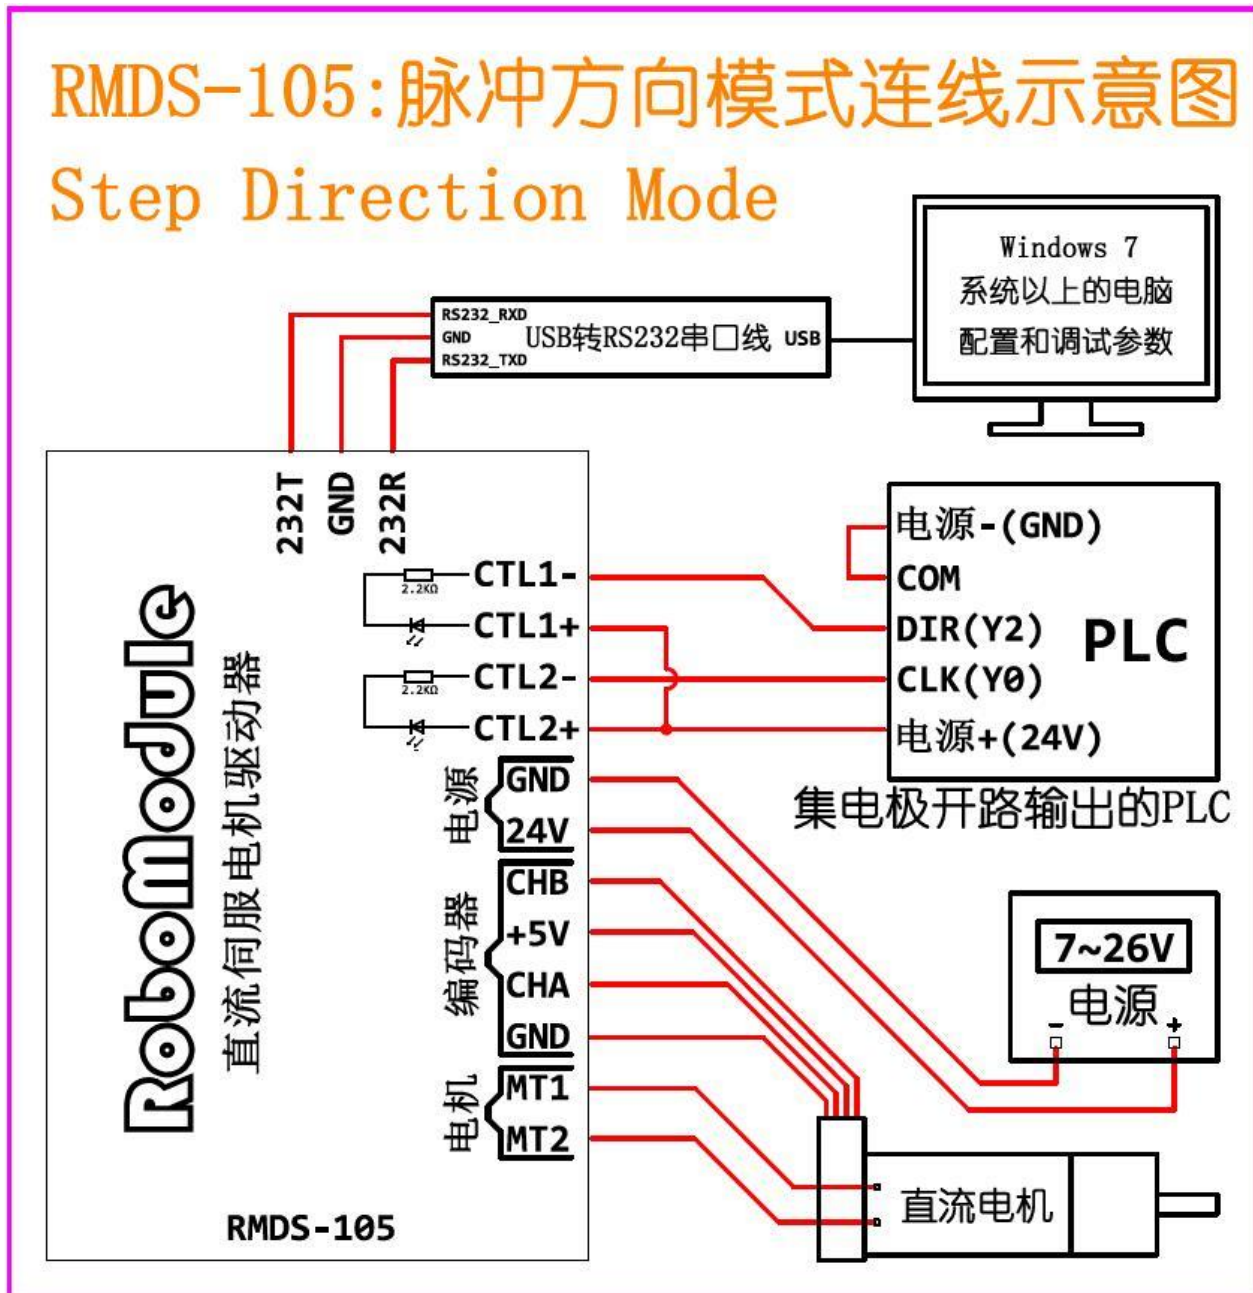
RMDS-105:脉冲方向模式连线示意图
Step Direction Mode

Windows 7
系统以上的电脑
配置和调试参数

RS232_RXD
GND
RS232_TXD
USB转RS232串口线
USB

232T
GND
232R

RoboModule
直流伺服电机驱动器

2.2KΩ
CTL1-
CTL1+
2.2KΩ
CTL2-
CTL2+

电源-(GND)
COM
DIR(Y2)
CLK(Y0)
电源+(24V)
PLC
集电极开路输出的PLC

电源
GND
24V
编码器
CHB
+5V
CHA
GND
电机
MT1
MT2

7~26V
电源
-
+

直流电机

RMDS-105